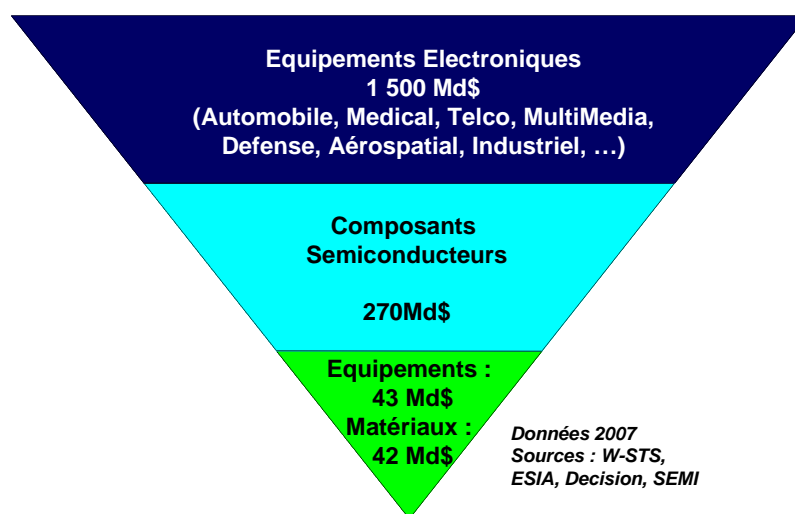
Equipements Electroniques
1 500 Md$
(Automobile, Medical, Telco, MultiMedia, Defense, Aérospatial, Industriel, …)

Composants Semiconducteurs

270Md$

Equipements :
43 Md$
Matériaux :
42 Md$

Données 2007
Sources : W-STS, ESIA, Decision, SEMI